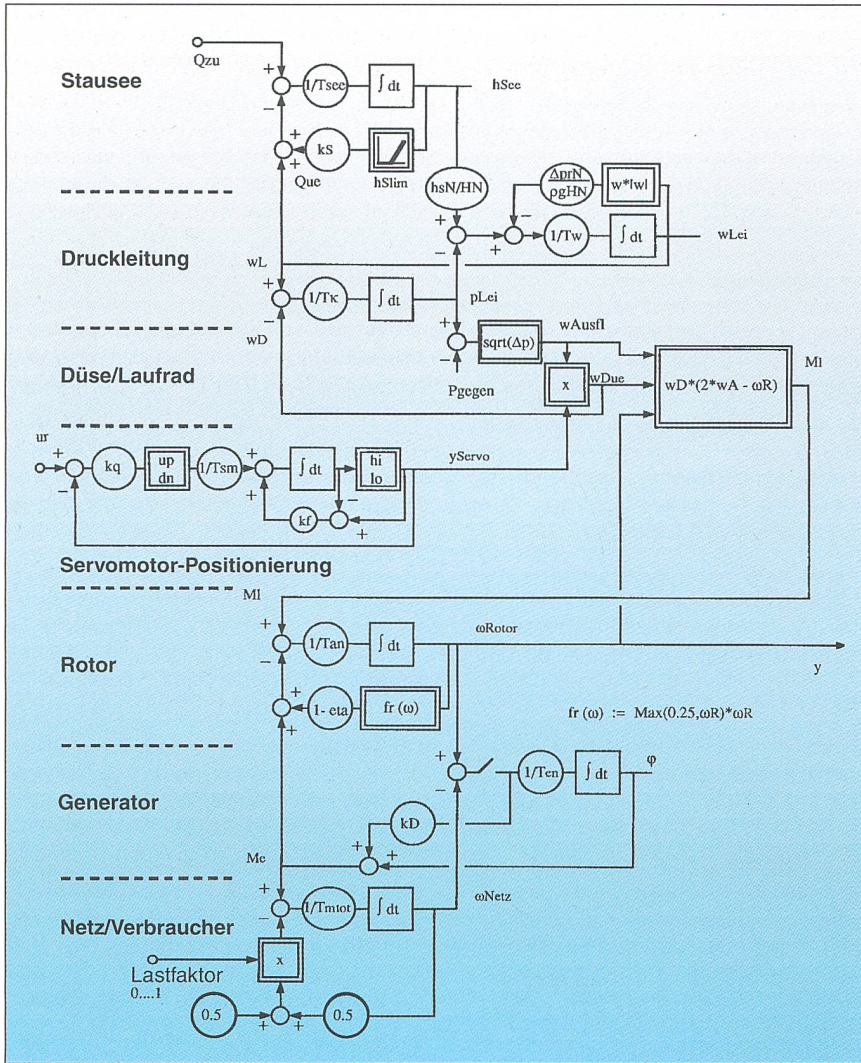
Qzu

Stausee

+ − 1/Tsee ∫dt hSee

+ kS Que hSlim

hsN/HN

$\frac{\Delta prN}{\rho gHN}$ w*|w|

Druckleitung

+ − + 1/Tw ∫dt wLei

wL

+ 1/Tκ ∫dt pLei

wD

+ sqrt(Δp) wAusfl

Düse/Laufrad

Pgegen x wDue wD*(2*wA - ωR) Ml

ur + kq up dn 1/Tsm + ∫dt hi lo yServo

kf +

Servomotor-Positionierung

Ml

+ 1/Tan ∫dt ωRotor

Rotor

y

+ 1- eta fr (ω)

fr (ω) := Max(0.25,ωR)*ωR

+ − 1/Ten ∫dt φ

Generator

kD

Me + +

+ − 1/Tmtot ∫dt ωNetz

Netz/Verbraucher

x

Lastfaktor 0....1

0.5 + + 0.5